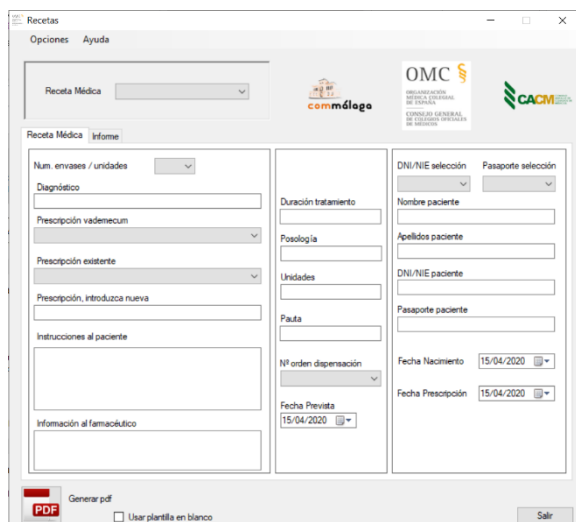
Recetas

Opciones Ayuda

Receta Médica

commálaga

OMC
ORGANIZACIÓN MÉDICA COLEGIAL DE ESPAÑA
CONSEJO GENERAL DE COLEGIOS OFICIALES DE MÉDICOS

CACM

Receta Médica Informe

Num. envases / unidades

Diagnóstico

Prescripción vademecum

Prescripción existente

Prescripción, introduzca nueva

Instrucciones al paciente

Información al farmacéutico

Duración tratamiento

Posología

Unidades

Pauta

Nº orden dispensación

Fecha Prevista
15/04/2020

DNI/NIE selección

Pasaporte selección

Nombre paciente

Apellidos paciente

DNI/NIE paciente

Pasaporte paciente

Fecha Nacimiento 15/04/2020

Fecha Prescripción 15/04/2020

PDF

Generar pdf

Usar plantilla en blanco

Salir